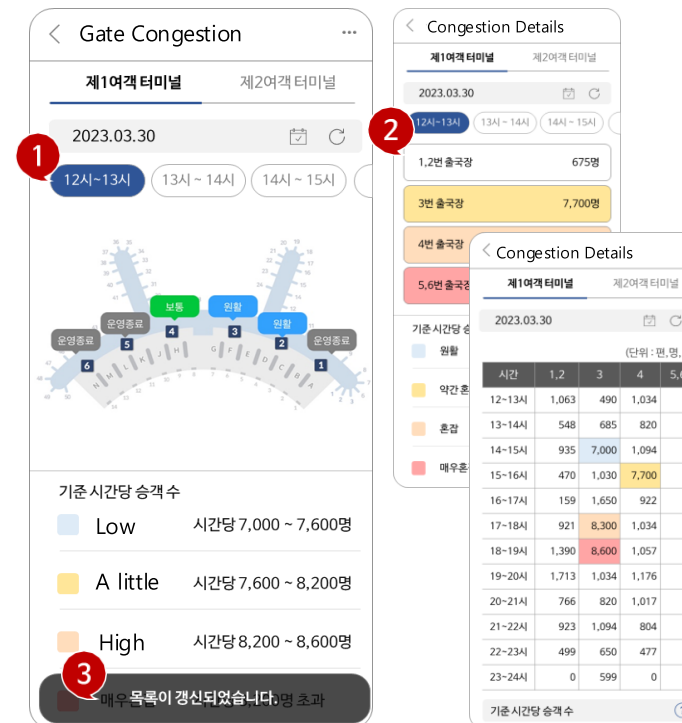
Gate Congestion

제1여객 터미널
제2여객 터미널

2023.03.30

1

12시~13시
13시 ~ 14시
14시 ~ 15시

운영종료
운영종료
보통
원활
원활
운영종료

6
5
4
3
2
1

기준 시간당 승객 수

Low
시간당 7,000 ~ 7,600명

A little
시간당 7,600 ~ 8,200명

High
시간당 8,200 ~ 8,600명

3
매우혼잡
목록이 갱신되었습니다.
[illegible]명 초과

Congestion Details

제1여객 터미널
제2여객 터미널

2023.03.30

2

12시~13시
13시 ~ 14시
14시 ~ 15시

1,2번 출국장
675명

3번 출국장
7,700명

4번 출국장

5,6번 출국장

기준 시간당 승

원활

약간 혼

혼잡

매우혼

Congestion Details

제1여객 터미널
제2여객 터미널

2023.03.30

(단위 : 편, 명,

| 시간 | 1,2 | 3 | 4 | 5,6 |
|---|---|---|---|---|
| 12~13시 | 1,063 | 490 | 1,034 | |
| 13~14시 | 548 | 685 | 820 | |
| 14~15시 | 935 | 7,000 | 1,094 | |
| 15~16시 | 470 | 1,030 | 7,700 | |
| 16~17시 | 159 | 1,650 | 922 | |
| 17~18시 | 921 | 8,300 | 1,034 | |
| 18~19시 | 1,390 | 8,600 | 1,057 | |
| 19~20시 | 1,713 | 1,034 | 1,176 | |
| 20~21시 | 766 | 820 | 1,017 | |
| 21~22시 | 923 | 1,094 | 804 | |
| 22~23시 | 499 | 650 | 477 | |
| 23~24시 | 0 | 599 | 0 | |

기준 시간당 승객 수